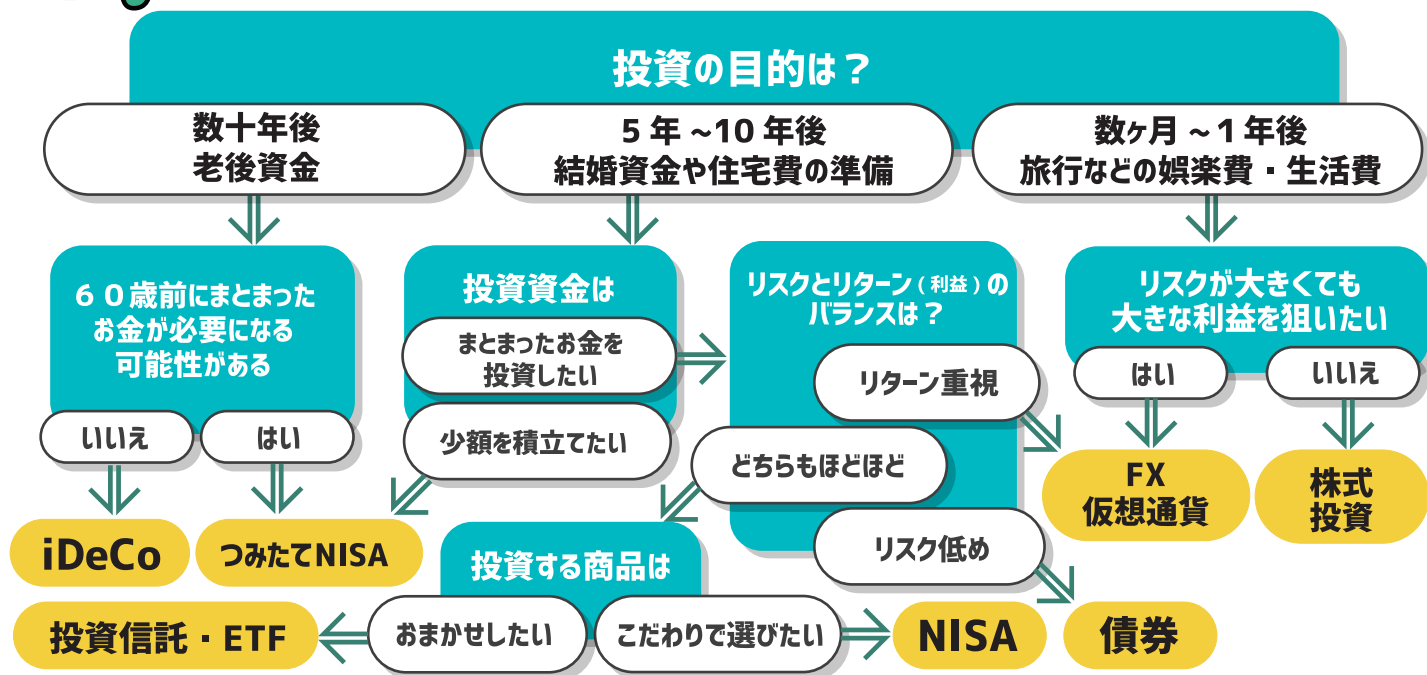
投資の目的は？

数十年後
老後資金

5 年 ~10 年後
結婚資金や住宅費の準備

数ヶ月 ~1 年後
旅行などの娯楽費・生活費

６０歳前にまとまった
お金が必要になる
可能性がある

いいえ
はい

iDeCo
つみたてNISA

投資資金は
まとまったお金を
投資したい
少額を積立てたい

リスクとリターン（利益）の
バランスは？
リターン重視
どちらもほどほど
リスク低め

リスクが大きくても
大きな利益を狙いたい
はい
いいえ

FX
仮想通貨

株式
投資

投資する商品は
おまかせしたい
こだわりで選びたい

投資信託・ETF
NISA
債券